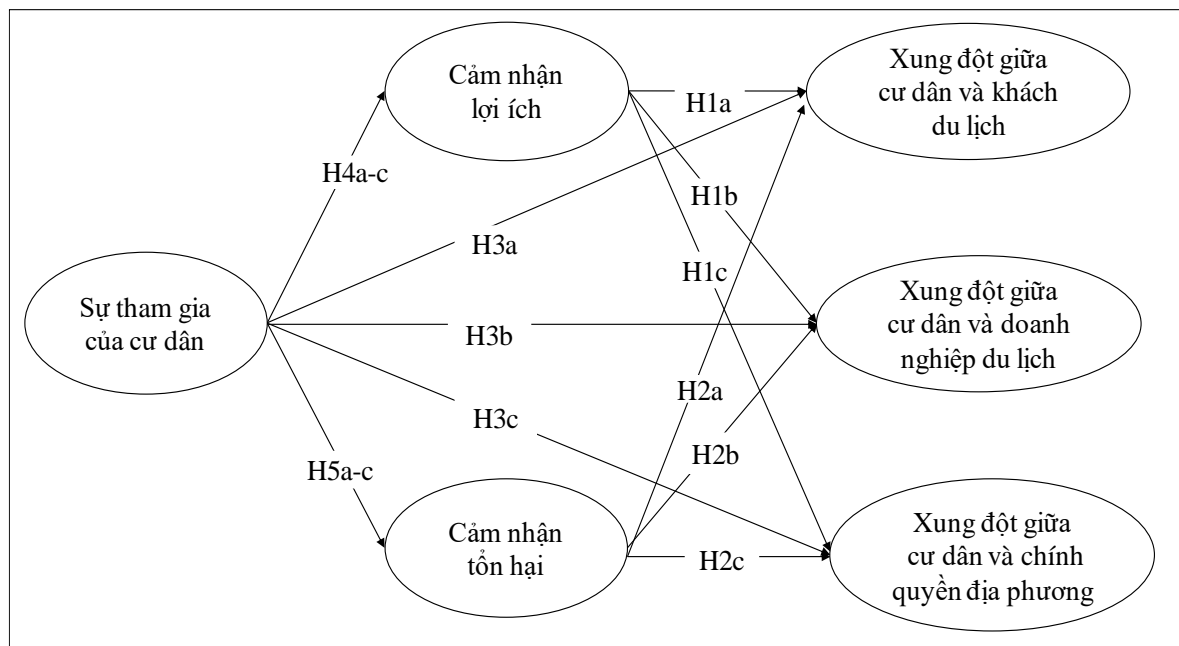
Cảm nhận lợi ích

H1a

Xung đột giữa cư dân và khách du lịch

H4a-c

H1b

H3a

H1c

Sự tham gia của cư dân

H3b

Xung đột giữa cư dân và doanh nghiệp du lịch

H2a

H3c

H2b

H5a-c

Cảm nhận tổn hại

H2c

Xung đột giữa cư dân và chính quyền địa phương